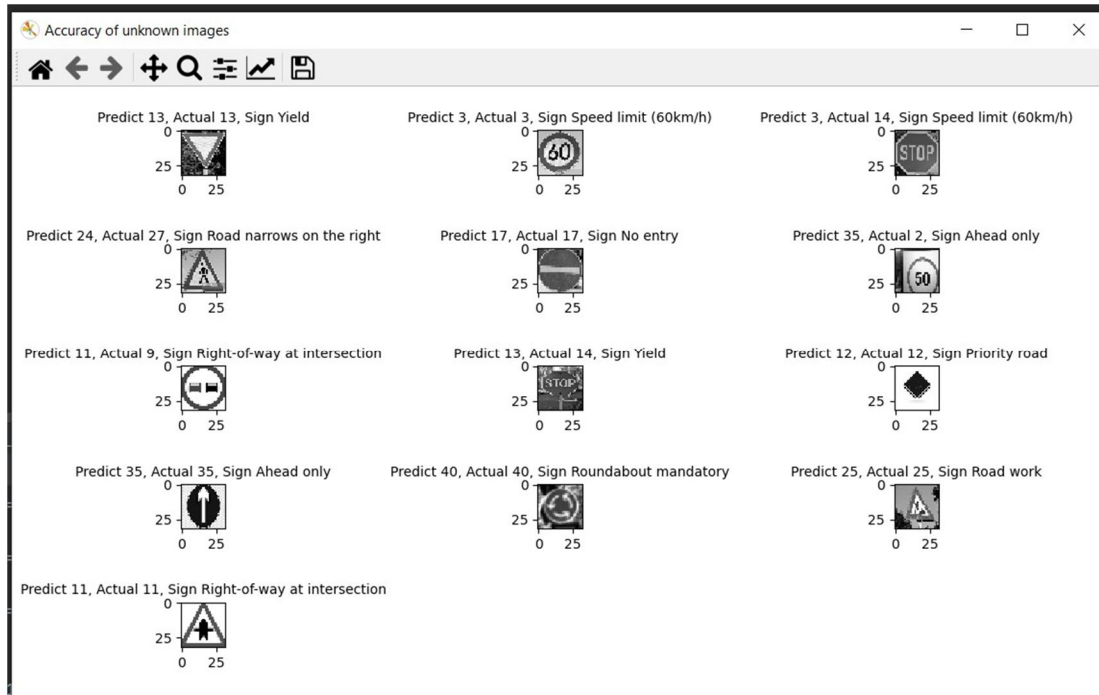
Accuracy of unknown images

Predict 13, Actual 13, Sign Yield
0
25
0 25

Predict 3, Actual 3, Sign Speed limit (60km/h)
0
25
0 25
60

Predict 3, Actual 14, Sign Speed limit (60km/h)
0
25
0 25
STOP

Predict 24, Actual 27, Sign Road narrows on the right
0
25
0 25

Predict 17, Actual 17, Sign No entry
0
25
0 25

Predict 35, Actual 2, Sign Ahead only
0
25
0 25
50

Predict 11, Actual 9, Sign Right-of-way at intersection
0
25
0 25

Predict 13, Actual 14, Sign Yield
0
25
0 25
STOP

Predict 12, Actual 12, Sign Priority road
0
25
0 25

Predict 35, Actual 35, Sign Ahead only
0
25
0 25

Predict 40, Actual 40, Sign Roundabout mandatory
0
25
0 25

Predict 25, Actual 25, Sign Road work
0
25
0 25

Predict 11, Actual 11, Sign Right-of-way at intersection
0
25
0 25